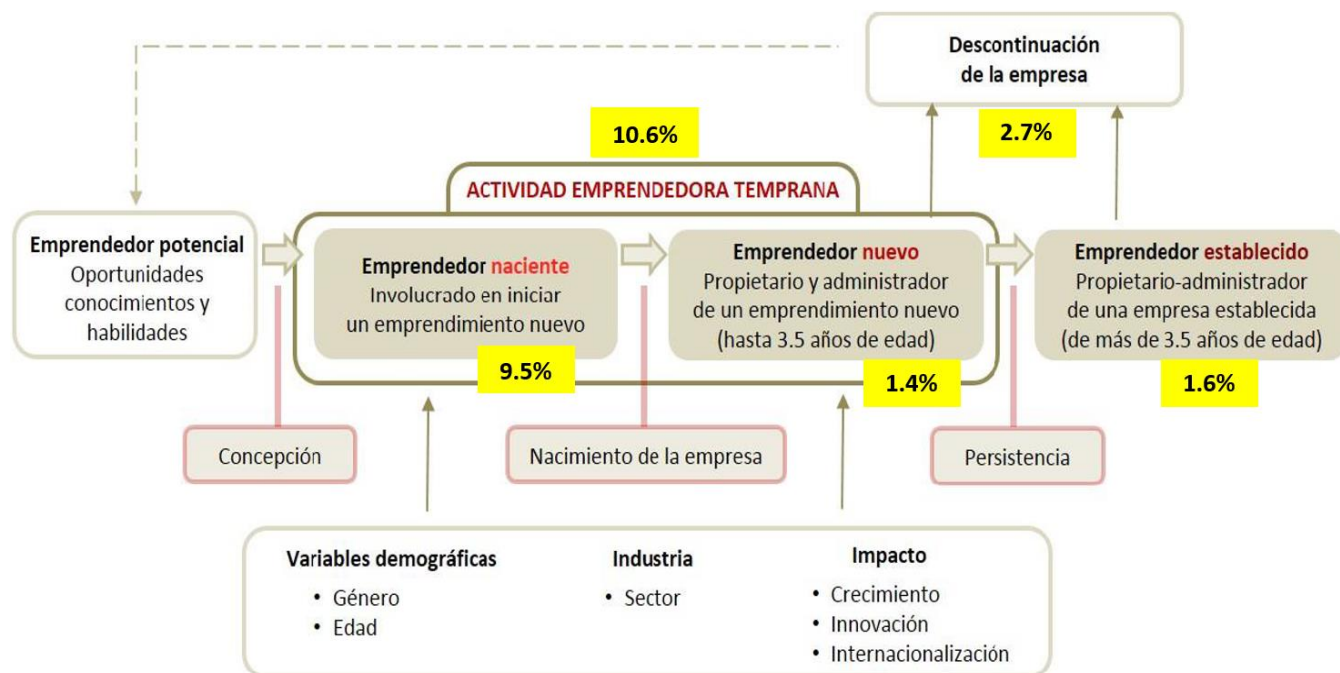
Descontinuación de la empresa

10.6%

2.7%

ACTIVIDAD EMPRENDEDORA TEMPRANA

Emprendedor potencial
Oportunidades conocimientos y habilidades

Emprendedor naciente
Involucrado en iniciar un emprendimiento nuevo

9.5%

Emprendedor nuevo
Propietario y administrador de un emprendimiento nuevo (hasta 3.5 años de edad)

1.4%

Emprendedor establecido
Propietario-administrador de una empresa establecida (de más de 3.5 años de edad)

1.6%

Concepción

Nacimiento de la empresa

Persistencia

Variables demográficas
• Género
• Edad

Industria
• Sector

Impacto
• Crecimiento
• Innovación
• Internacionalización